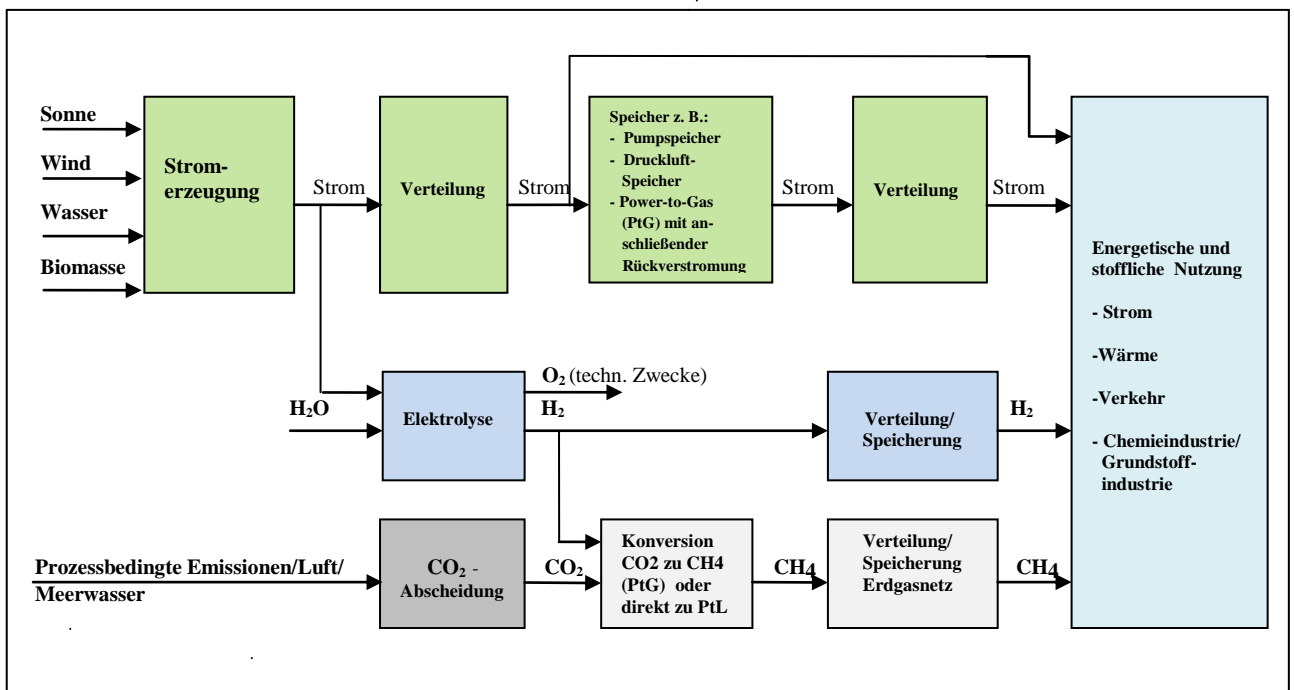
Sonne

Wind

Wasser

Biomasse

Stromerzeugung

Strom

Verteilung

Strom

Speicher z. B.:
- Pumpspeicher
- Druckluft-Speicher
- Power-to-Gas (PtG) mit anschließender Rückverstromung

Strom

Verteilung

Strom

Energetische und stoffliche Nutzung

- Strom

-Wärme

-Verkehr

- Chemieindustrie/ Grundstoffindustrie

$O_2$ (techn. Zwecke)

$H_2O$

Elektrolyse

$H_2$

Verteilung/ Speicherung

$H_2$

Prozessbedingte Emissionen/Luft/ Meerwasser

$CO_2$ - Abscheidung

$CO_2$

Konversion CO2 zu CH4 (PtG) oder direkt zu PtL

CH4

Verteilung/ Speicherung Erdgasnetz

$CH_4$